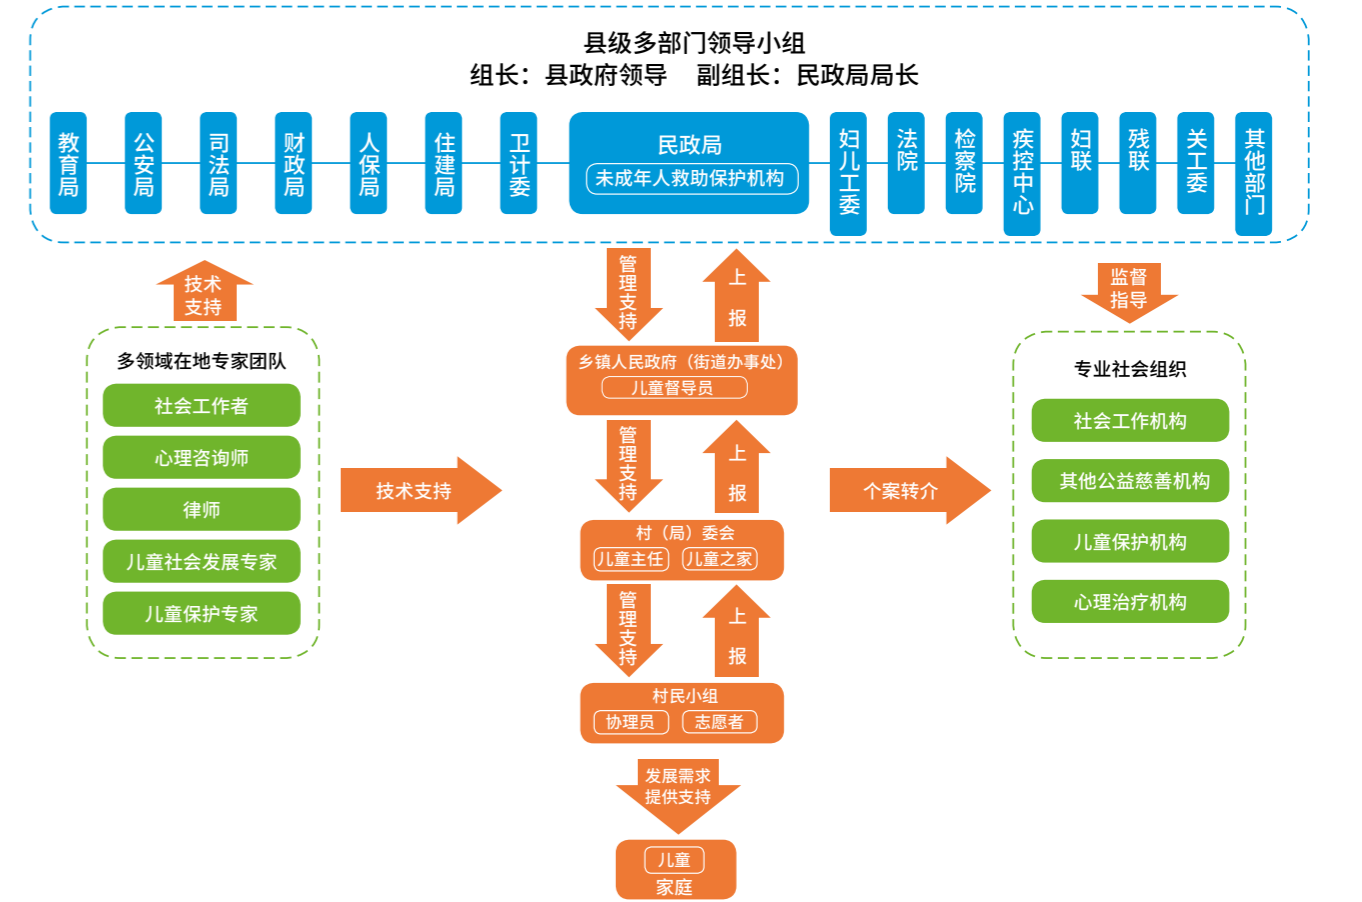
县级多部门领导小组
组长：县政府领导　副组长：民政局局长

教育局
公安局
司法局
财政局
人保局
住建局
卫计委
民政局
未成年人救助保护机构
妇儿工委
法院
检察院
疾控中心
妇联
残联
关工委
其他部门

技术支持

多领域在地专家团队
社会工作者
心理咨询师
律师
儿童社会发展专家
儿童保护专家

技术支持

管理支持
上报

乡镇人民政府（街道办事处）
儿童督导员

管理支持
上报

村（局）委会
儿童主任
儿童之家

管理支持
上报

村民小组
协理员
志愿者

发展需求提供支持

儿童
家庭

个案转介

监督指导

专业社会组织
社会工作机构
其他公益慈善机构
儿童保护机构
心理治疗机构